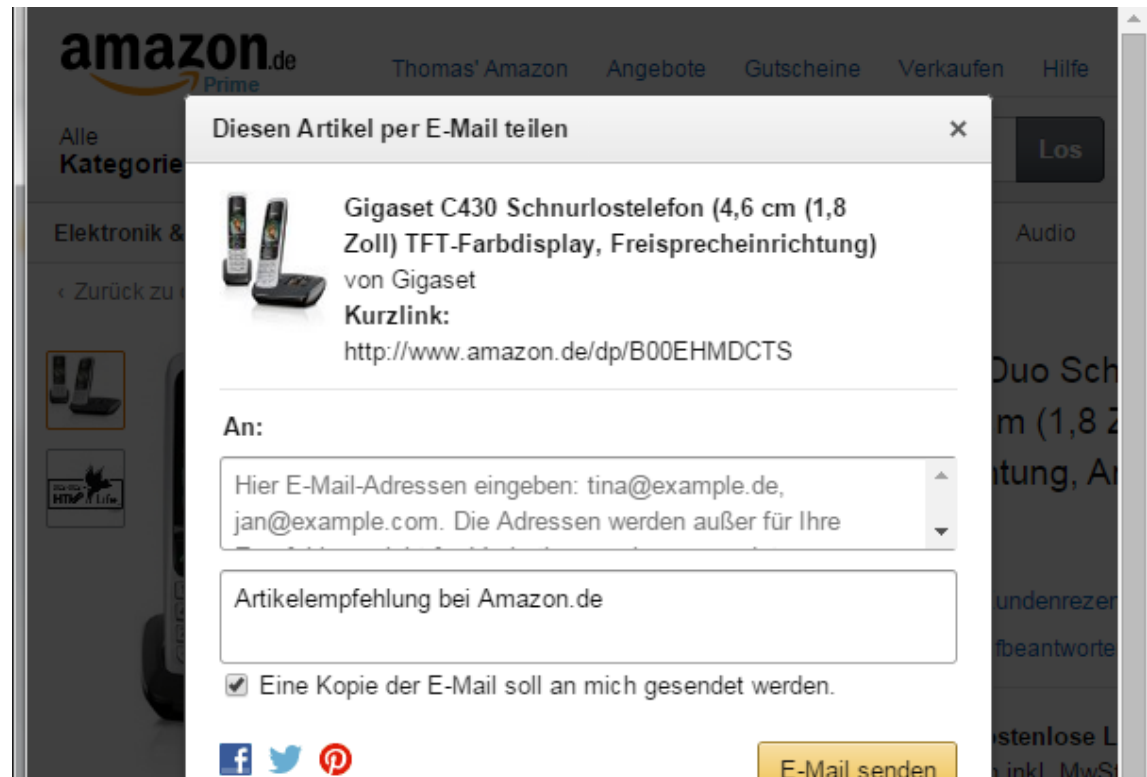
amazon.de Prime

Thomas' Amazon Angebote Gutscheine Verkaufen Hilfe

Alle Kategorie

Los

Elektronik &

Audio

‹ Zurück zu

Duo Sch

m (1,8 Z

tung, Ar

undenrezen

fbeantworte

stenlose L

n inkl. MwSt

Diesen Artikel per E-Mail teilen ×

Gigaset C430 Schnurlostelefon (4,6 cm (1,8 Zoll) TFT-Farbdisplay, Freisprecheinrichtung)
von Gigaset
Kurzlink:
http://www.amazon.de/dp/B00EHMDCTS

An:

Hier E-Mail-Adressen eingeben: tina@example.de, jan@example.com. Die Adressen werden außer für Ihre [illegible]

Artikelempfehlung bei Amazon.de

Eine Kopie der E-Mail soll an mich gesendet werden.

E-Mail senden